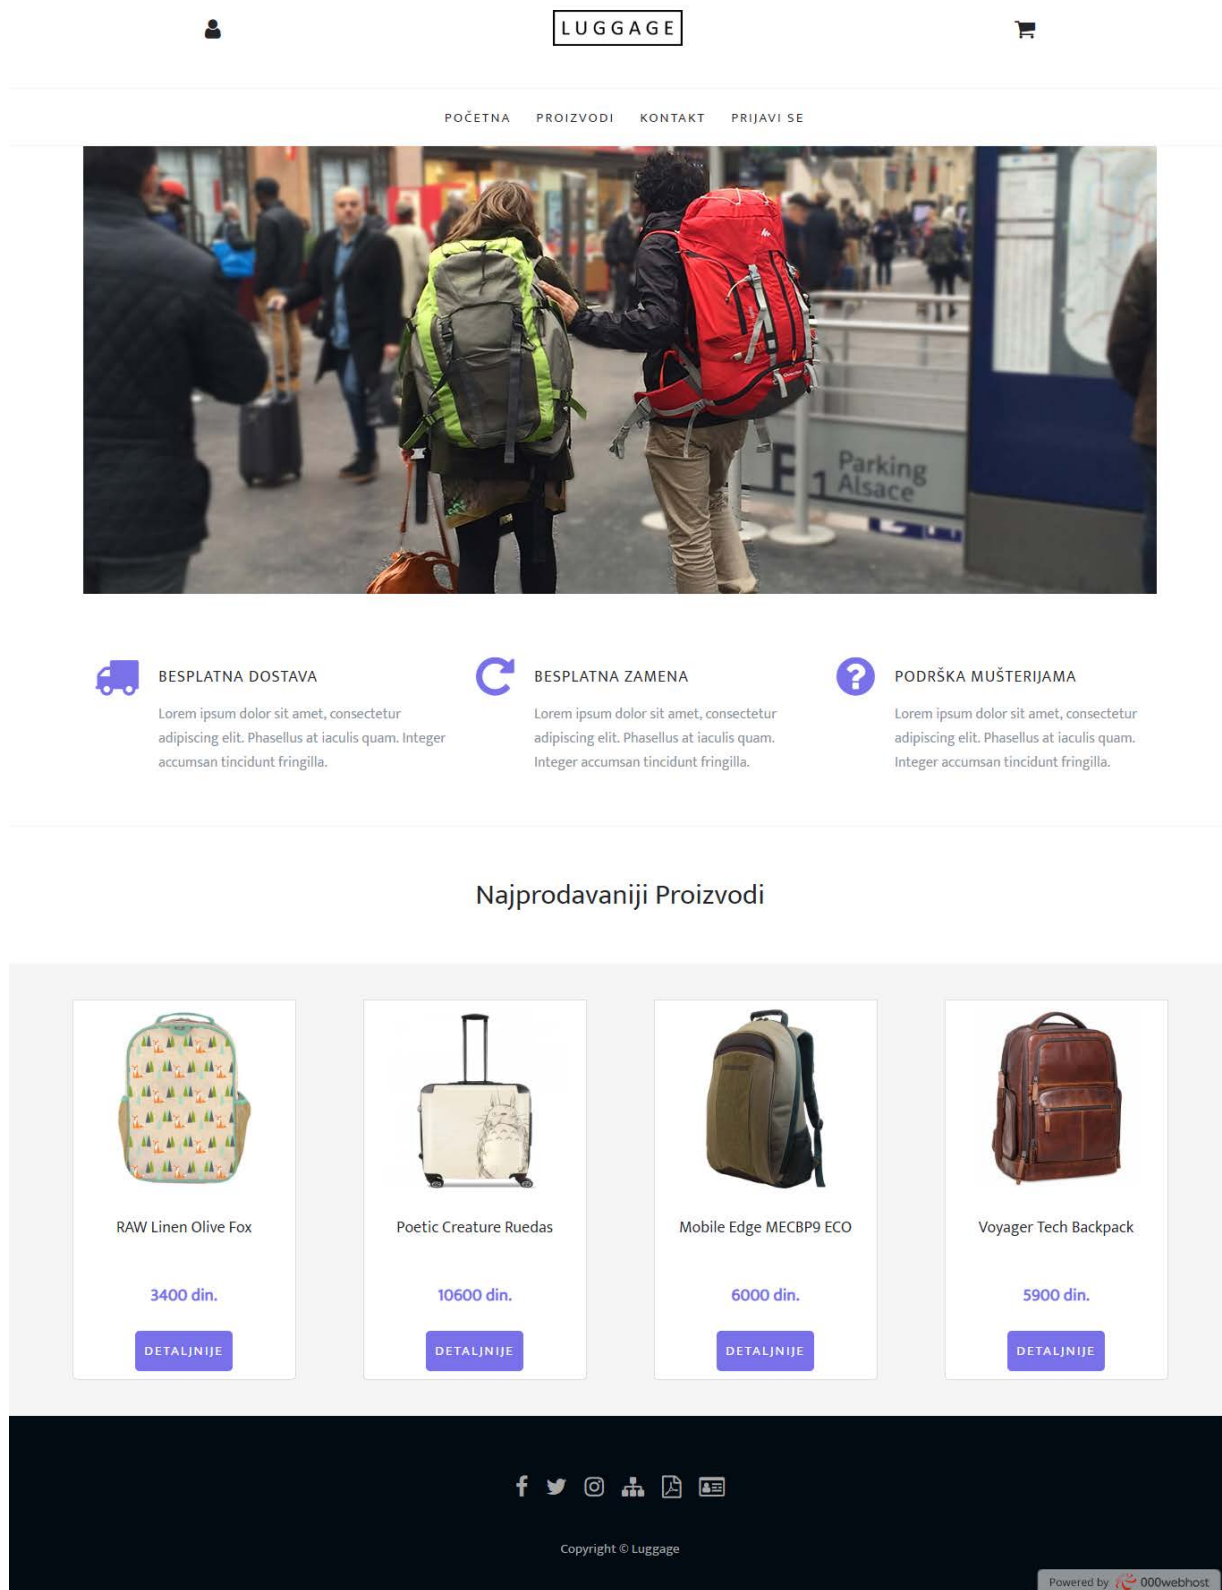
LUGGAGE

POČETNA PROIZVODI KONTAKT PRIJAVI SE

Parking Alsace

BESPLATNA DOSTAVA

Lorem ipsum dolor sit amet, consectetur adipiscing elit. Phasellus at iaculis quam. Integer accumsan tincidunt fringilla.

BESPLATNA ZAMENA

Lorem ipsum dolor sit amet, consectetur adipiscing elit. Phasellus at iaculis quam. Integer accumsan tincidunt fringilla.

PODRŠKA MUŠTERIJAMA

Lorem ipsum dolor sit amet, consectetur adipiscing elit. Phasellus at iaculis quam. Integer accumsan tincidunt fringilla.

Najprodavaniji Proizvodi

RAW Linen Olive Fox

3400 din.

DETALJNIJE

Poetic Creature Ruedas

10600 din.

DETALJNIJE

Mobile Edge MECBP9 ECO

6000 din.

DETALJNIJE

Voyager Tech Backpack

5900 din.

DETALJNIJE

Copyright © Luggage

Powered by 000webhost